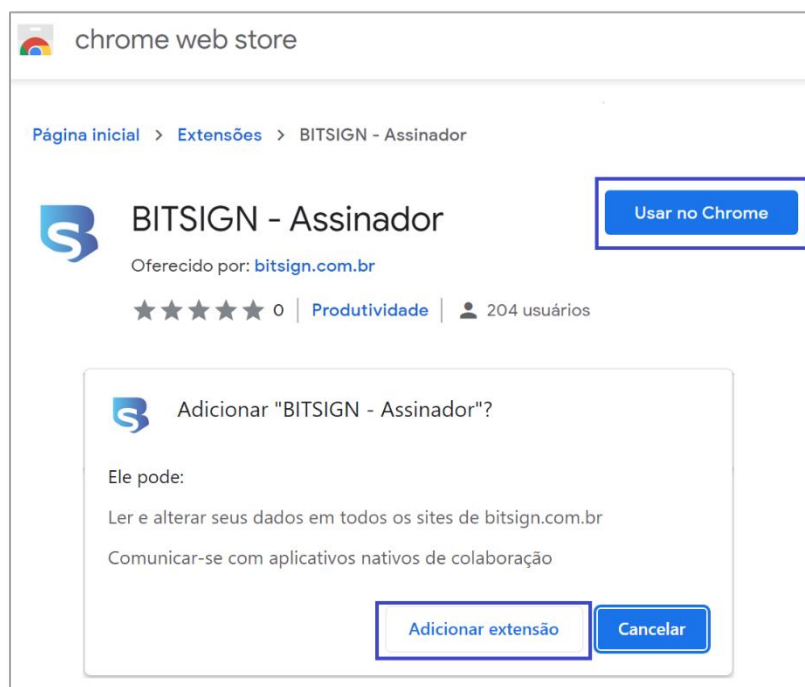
chrome web store

Página inicial > Extensões > BITSIGN - Assinador

BITSIGN - Assinador

Oferecido por: bitsign.com.br

0 | Produtividade | 204 usuários

Usar no Chrome

Adicionar "BITSIGN - Assinador"?

Ele pode:

Ler e alterar seus dados em todos os sites de bitsign.com.br

Comunicar-se com aplicativos nativos de colaboração

Adicionar extensão

Cancelar